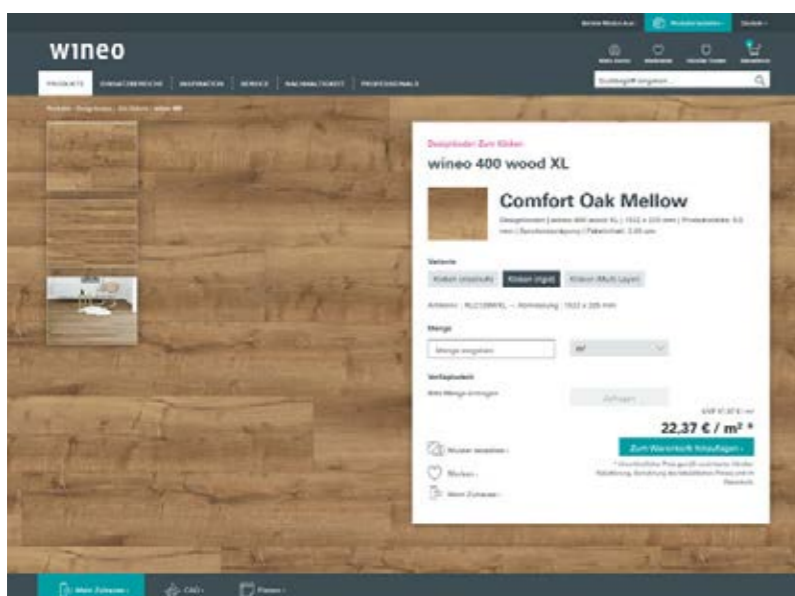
wineo

PRODUKTE | EINSATZBEREICHE | INSPIRATION | SERVICE | NACHHALTIGKEIT | PROFESSIONALS

Suchbegriff eingeben

Designboden Zum Kleben
wineo 400 wood XL

Comfort Oak Mellow

Variante
Kleben (Rigid)

Menge
Menge eingeben
m²

Verfügbarkeit

Hinzufügen

22,37 € / m² *

Zum Warenkorb hinzufügen

Muster bestellen
Merken
Mein Zuhause

Mein Zuhause
CAD
Planer